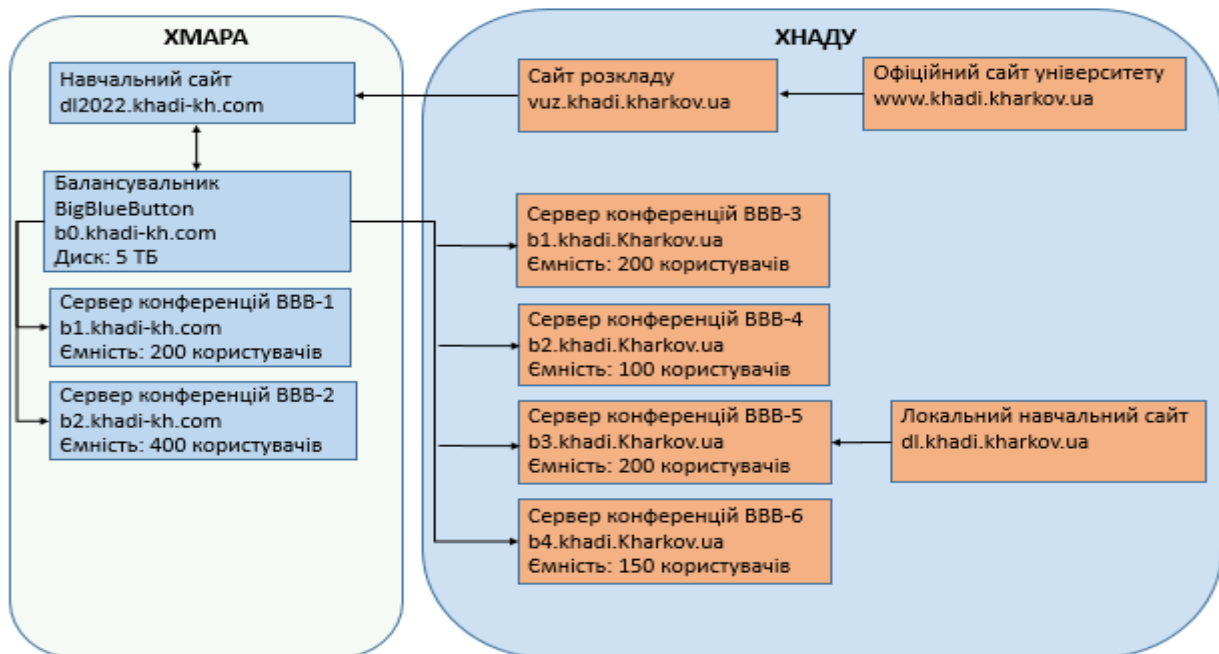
ХМАРА

Навчальний сайт
dl2022.khadi-kh.com

Балансувальник
BigBlueButton
b0.khadi-kh.com
Диск: 5 ТБ

Сервер конференцій ВВВ-1
b1.khadi-kh.com
Ємність: 200 користувачів

Сервер конференцій ВВВ-2
b2.khadi-kh.com
Ємність: 400 користувачів

ХНАДУ

Сайт розкладу
vuz.khadi.kharkov.ua

Офіційний сайт університету
www.khadi.kharkov.ua

Сервер конференцій ВВВ-3
b1.khadi.Kharkov.ua
Ємність: 200 користувачів

Сервер конференцій ВВВ-4
b2.khadi.Kharkov.ua
Ємність: 100 користувачів

Сервер конференцій ВВВ-5
b3.khadi.Kharkov.ua
Ємність: 200 користувачів

Локальний навчальний сайт
dl.khadi.kharkov.ua

Сервер конференцій ВВВ-6
b4.khadi.Kharkov.ua
Ємність: 150 користувачів